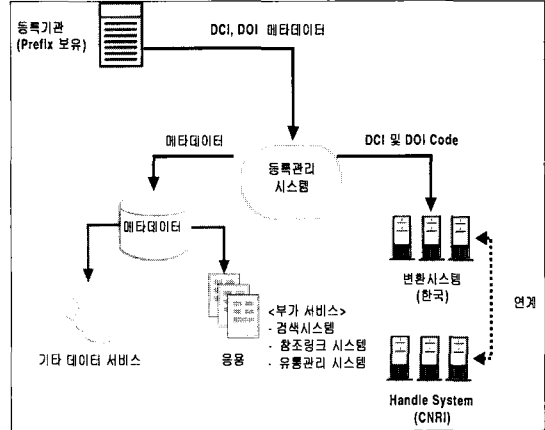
등록기관
(Prefix 보유)

DCI, DOI 메타데이터

메타데이터

등록관리
시스템

DCI 및 DOI Code

메타데이터

변환시스템
(한국)

연계

<부가 서비스>
- 검색시스템
- 참조링크 시스템
- 유통관리 시스템

기타 데이터 서비스

응용

Handle System
(CNRI)